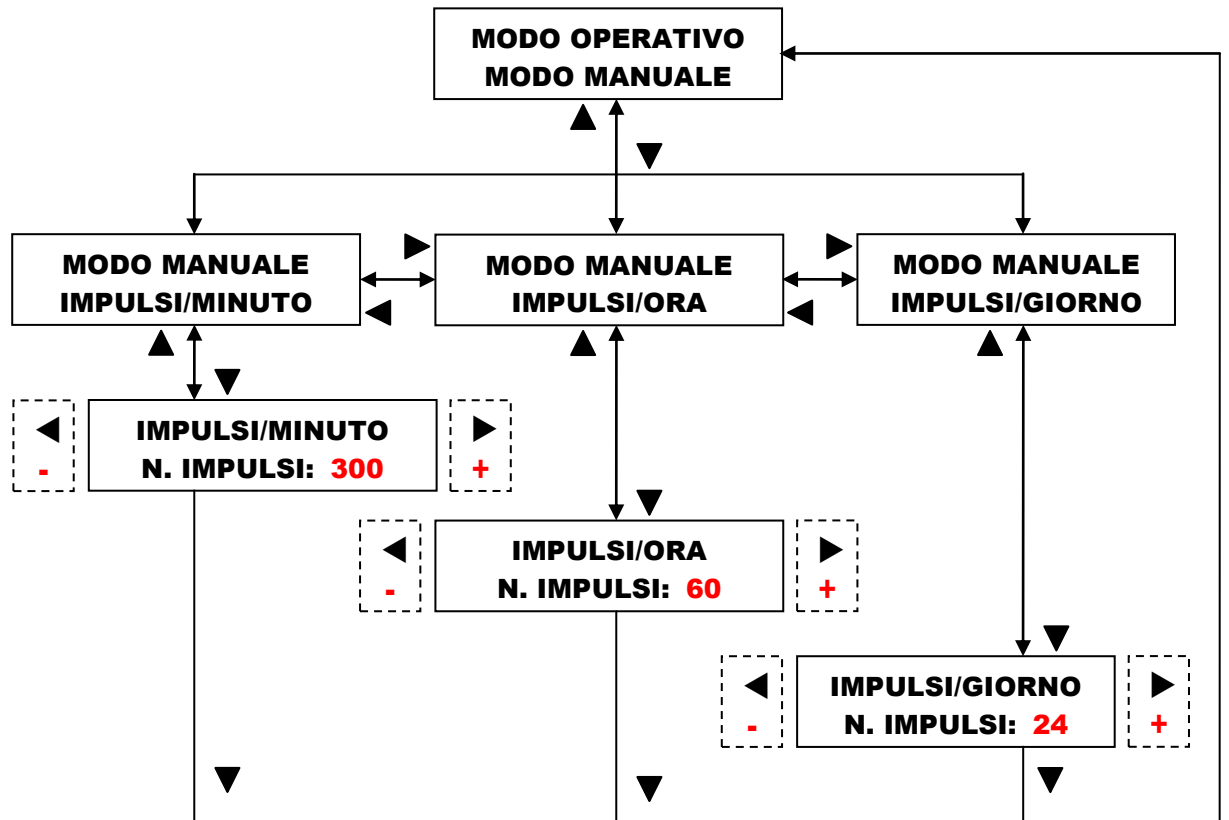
MODO OPERATIVO
MODO MANUALE

▲ ▼

MODO MANUALE
IMPULSI/MINUTO

▶ ◀

MODO MANUALE
IMPULSI/ORA

▶ ◀

MODO MANUALE
IMPULSI/GIORNO

▲ ▼

◀ -

IMPULSI/MINUTO
N. IMPULSI: 300

▶ +

▲ ▼

◀ -

IMPULSI/ORA
N. IMPULSI: 60

▶ +

▲ ▼

◀ -

IMPULSI/GIORNO
N. IMPULSI: 24

▶ +

▼ ▼ ▼